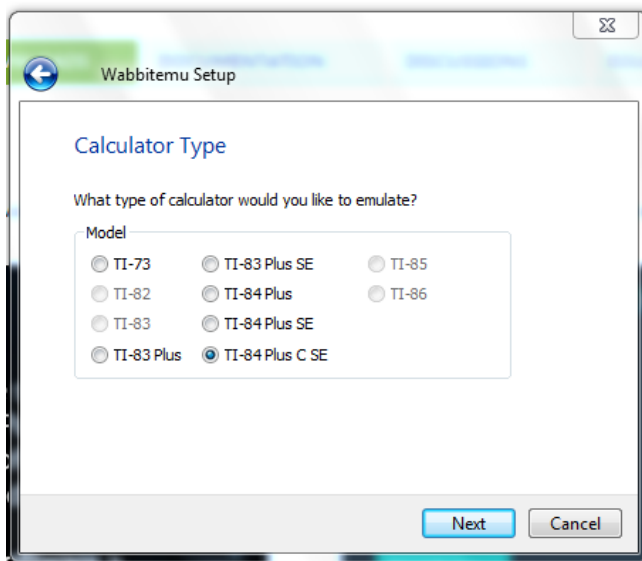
Wabbitemu Setup

Calculator Type

What type of calculator would you like to emulate?

Model

TI-73
TI-83 Plus SE
TI-85
TI-82
TI-84 Plus
TI-86
TI-83
TI-84 Plus SE
TI-83 Plus
TI-84 Plus C SE

Next
Cancel